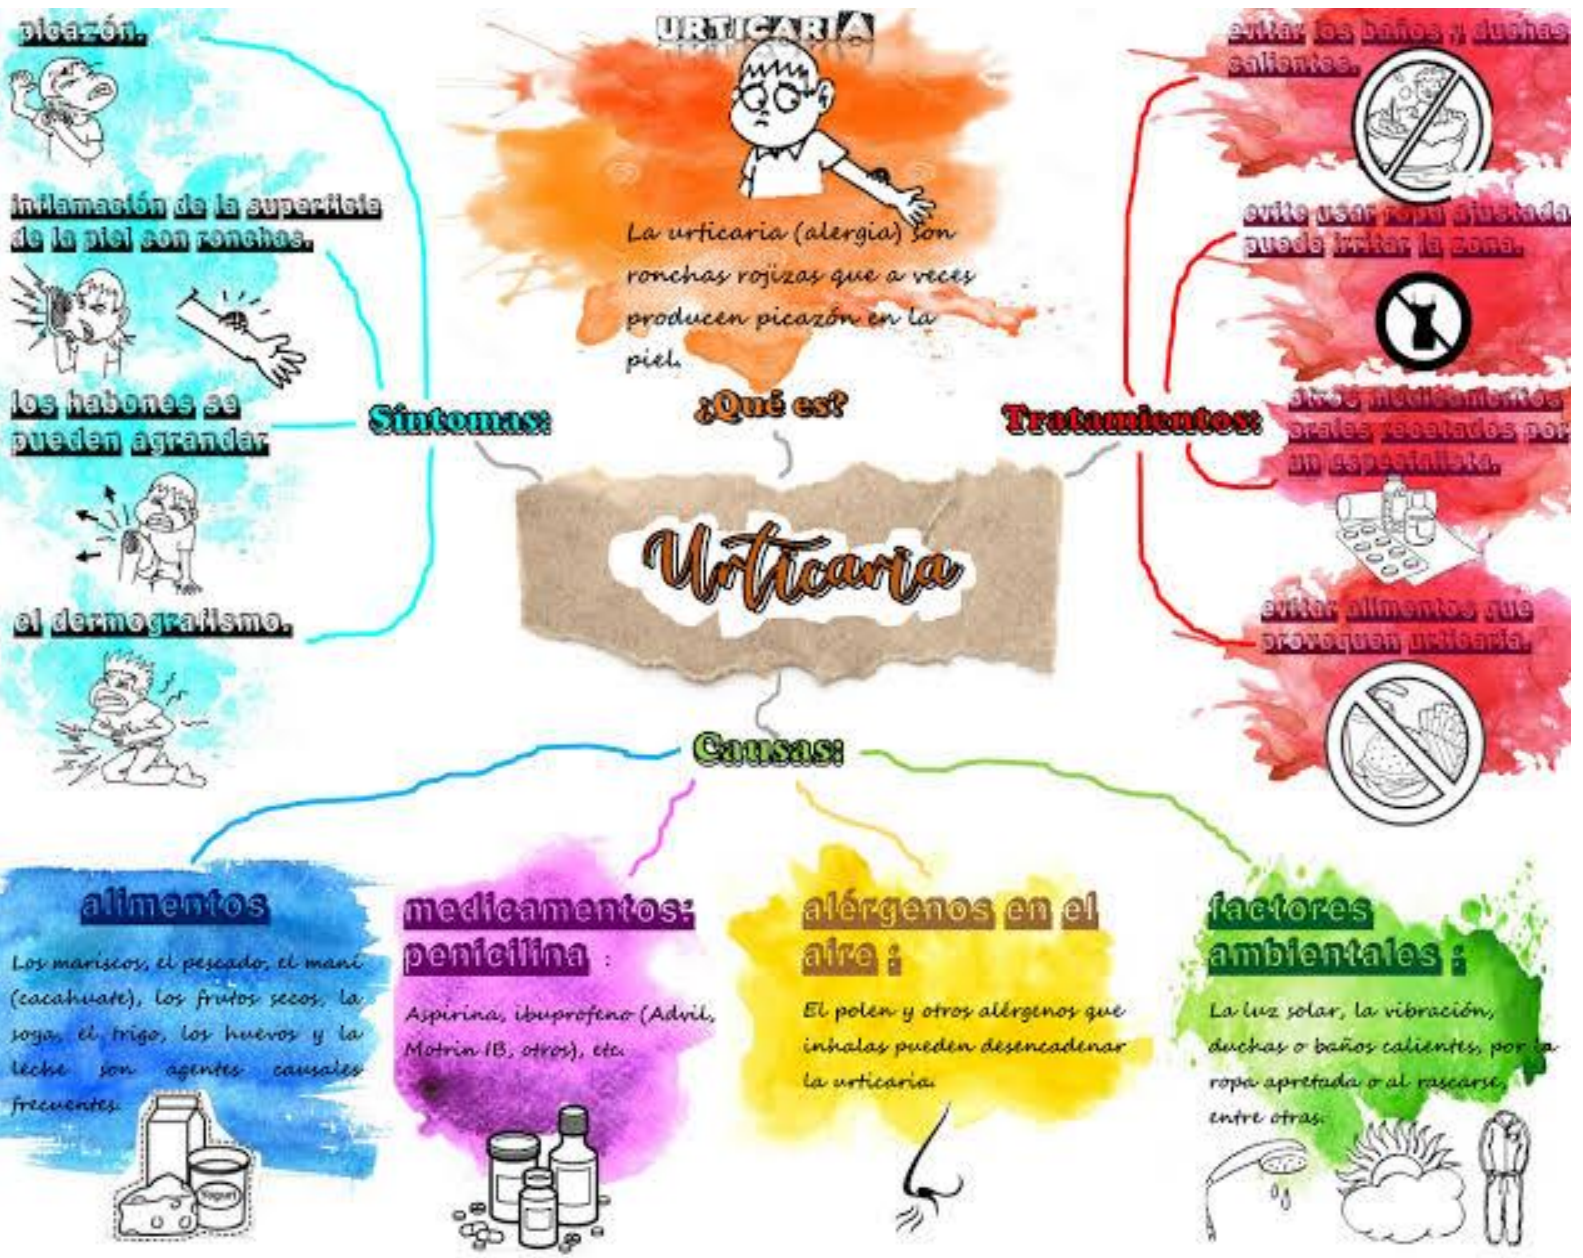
URTICARIA

La urticaria (alergia) son ronchas rojizas que a veces producen picazón en la piel.

¿Qué es?

Urticaria

Síntomas:

picazón.

inflamación de la superficie de la piel con ronchas.

los habones se pueden agrandar.

el dermografismo.

Tratamientos:

evitar los baños y duchas calientes.

evite usar ropa ajustada puede irritar la zona.

tomar medicamentos orales recetados por un especialista.

evitar alimentos que provoquen urticaria.

Causas:

alimentos

Los mariscos, el pescado, el maní (cacahuate), los frutos secos, la soya, el trigo, los huevos y la leche son agentes causales frecuentes.

medicamentos: penicilina :

Aspirina, ibuprofeno (Advil, Motrin IB, otros), etc.

Yogurt

alérgenos en el aire :

El polen y otros alérgenos que inhalas pueden desencadenar la urticaria.

factores ambientales :

La luz solar, la vibración, duchas o baños calientes, por la ropa apretada o al rascarse, entre otras.